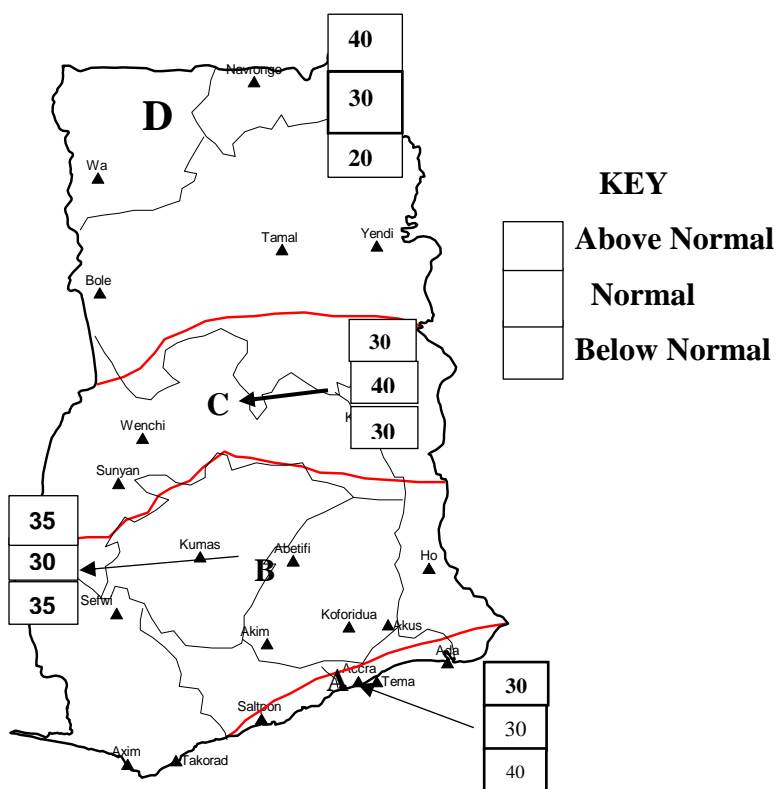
40
30
20

Navrongo

D

Wa

KEY
Above Normal
Normal
Below Normal

Tamal
Yendi

Bole

30
40
30

C

K

Wenchi

Sunyan

35
30
35

Kumas
Abetifi
B
Ho
Sefwi

Koforidua
Akim
Akus
Ada
Accra
A
Tema

30
30
40

Saltpon

Axim
Takorad